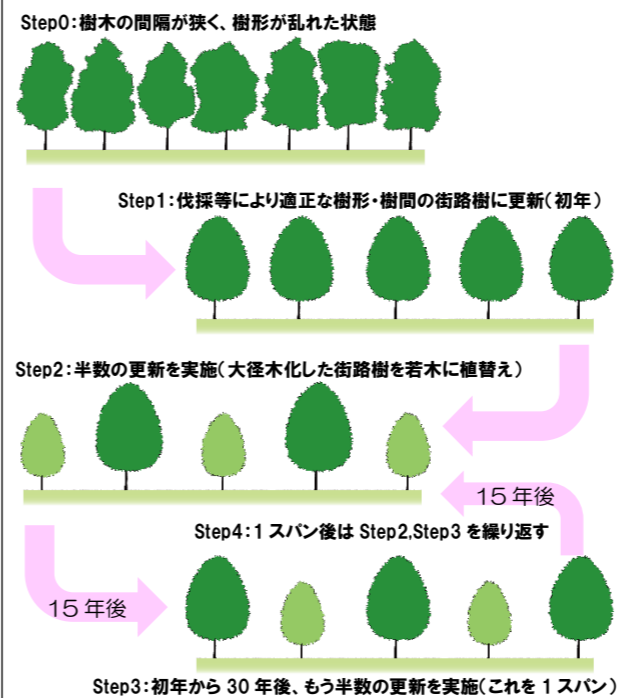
Step0：樹木の間隔が狭く、樹形が乱れた状態

Step1：伐採等により適正な樹形・樹間の街路樹に更新（初年）

Step2：半数の更新を実施（大径木化した街路樹を若木に植替え）

15年後

Step4：1スパン後は Step2,Step3 を繰り返す

15年後

Step3：初年から 30 年後、もう半数の更新を実施（これを 1 スパン）